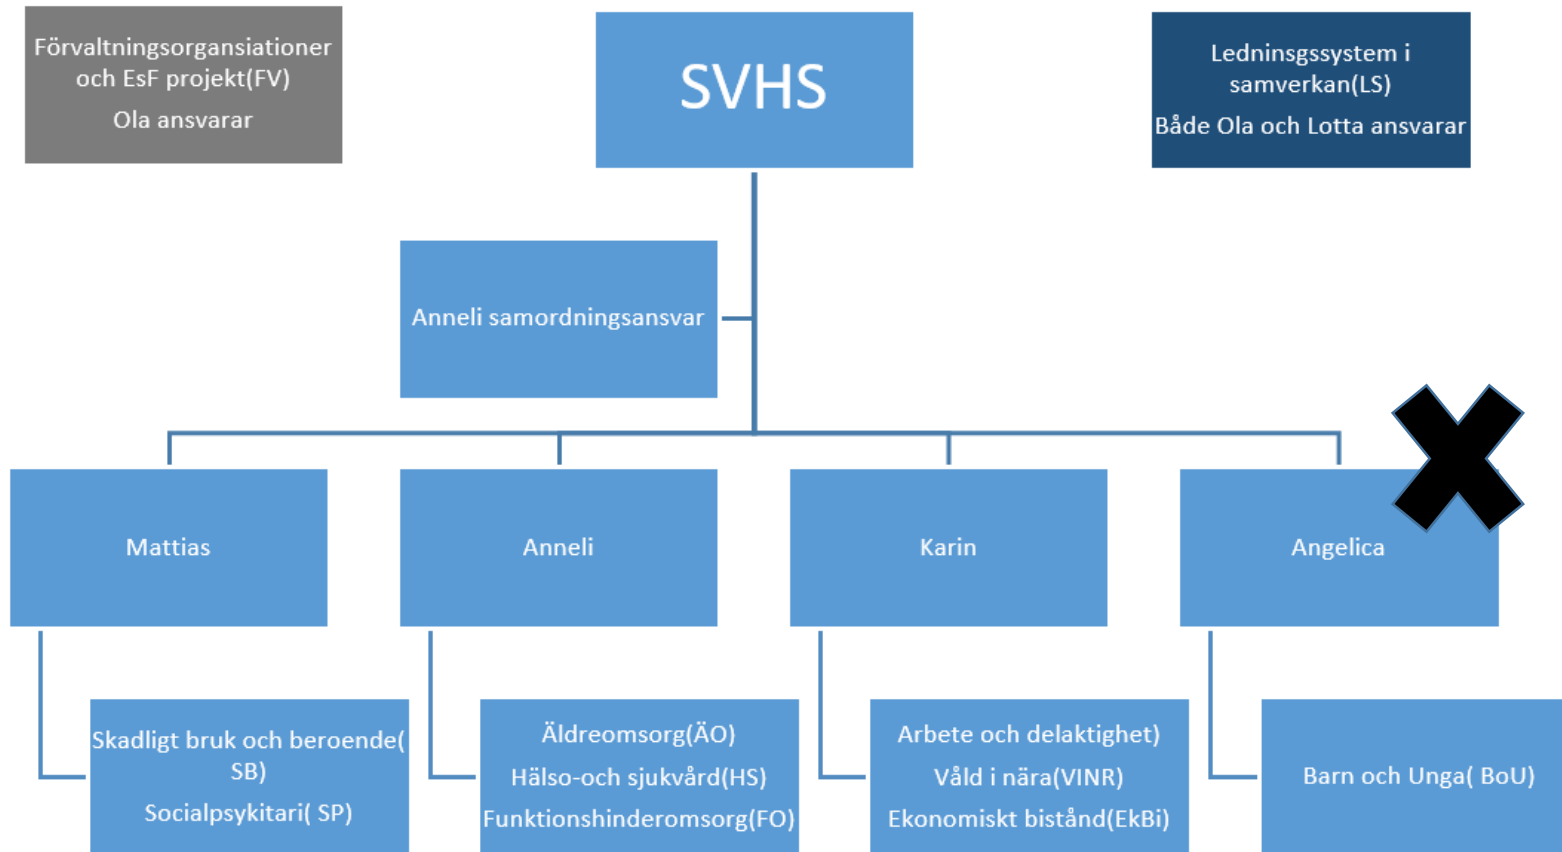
Förvaltningsorgansiationer och EsF projekt(FV)

Ola ansvarar

SVHS

Ledninsgssystem i samverkan(LS)

Både Ola och Lotta ansvarar

Anneli samordningsansvar

Mattias

Anneli

Karin

Angelica

Skadligt bruk och beroende( SB)

Socialpsykitari( SP)

Äldreomsorg(ÄO)

Hälso-och sjukvård(HS)

Funktionshinderomsorg(FO)

Arbete och delaktighet)

Våld i nära(VINR)

Ekonomiskt bistånd(EkBi)

Barn och Unga( BoU)